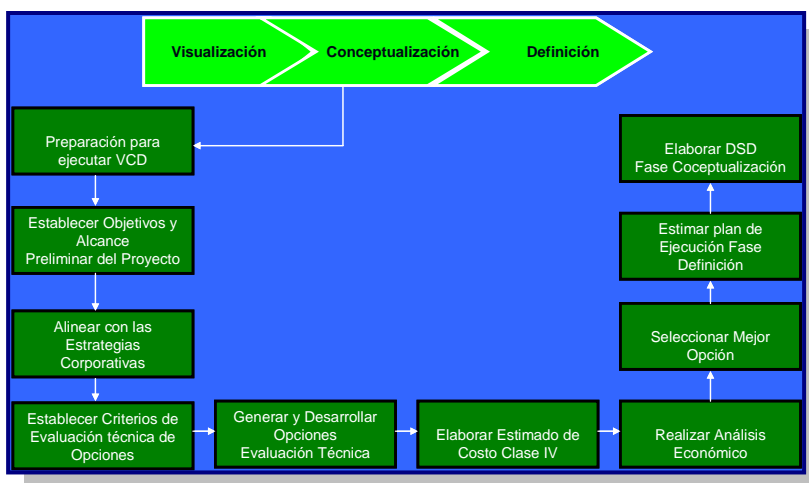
Visualización

Conceptualización

Definición

Preparación para ejecutar VCD

Establecer Objetivos y Alcance Preliminar del Proyecto

Alinear con las Estrategias Corporativas

Establecer Criterios de Evaluación técnica de Opciones

Generar y Desarrollar Opciones Evaluación Técnica

Elaborar Estimado de Costo Clase IV

Realizar Análisis Económico

Seleccionar Mejor Opción

Estimar plan de Ejecución Fase Definición

Elaborar DSD Fase Coceptualización